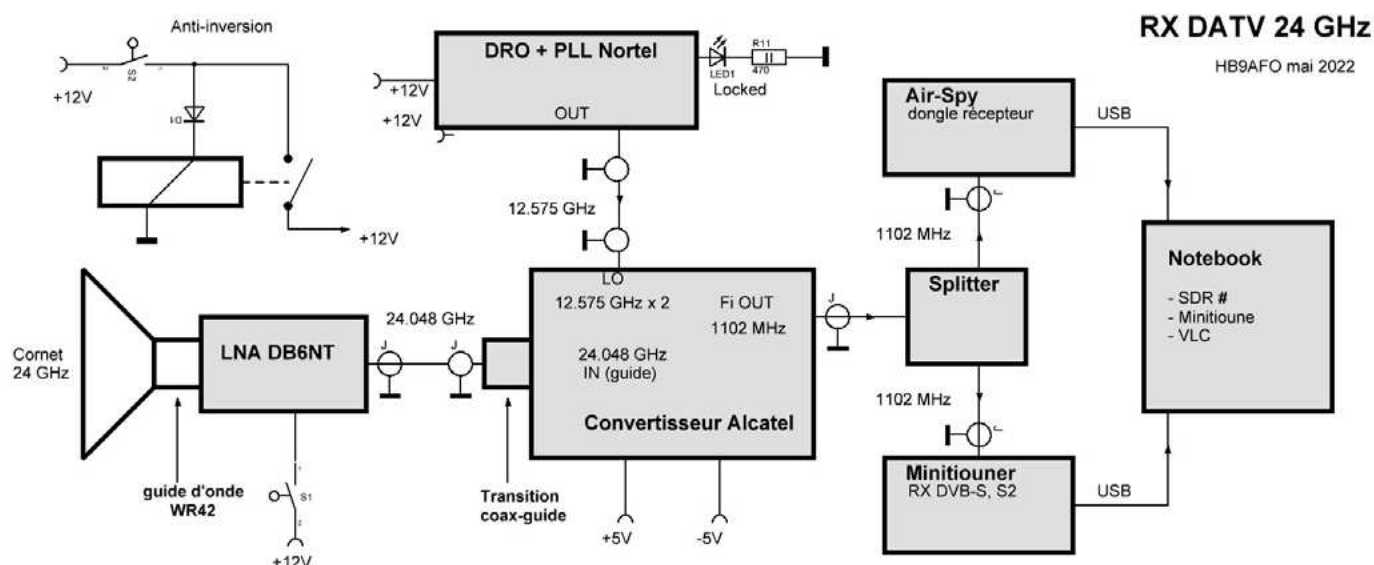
Anti-inversion

S2

+12V

D1

+12V

DRO + PLL Nortel

+12V

+12V

OUT

LED1

Locked

R11

470

RX DATV 24 GHz

HB9AFO mai 2022

Air-Spy
dongle récepteur

USB

12.575 GHz

1102 MHz

Notebook

- SDR #
- Minitioune
- VLC

LO

12.575 GHz x 2

Fi OUT

1102 MHz

J

Splitter

24.048 GHz

Cornet
24 GHz

LNA DB6NT

J

J

24.048 GHz
IN (guide)

Convertisseur Alcatel

1102 MHz

Minitiouner
RX DVB-S, S2

USB

guide d'onde
WR42

S1

+12V

Transition
coax-guide

+5V

-5V